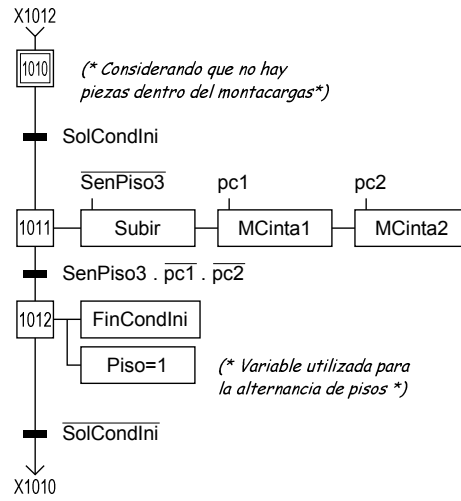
X1012

1010

(* Considerando que no hay piezas dentro del montacargas*)

SolCondIni

$\overline{\text{SenPiso3}}$ pc1 pc2

1011 Subir MCinta1 MCinta2

SenPiso3 . $\overline{\text{pc1}}$ . $\overline{\text{pc2}}$

1012 FinCondIni

Piso=1

(* Variable utilizada para la alternancia de pisos *)

$\overline{\text{SolCondIni}}$

X1010